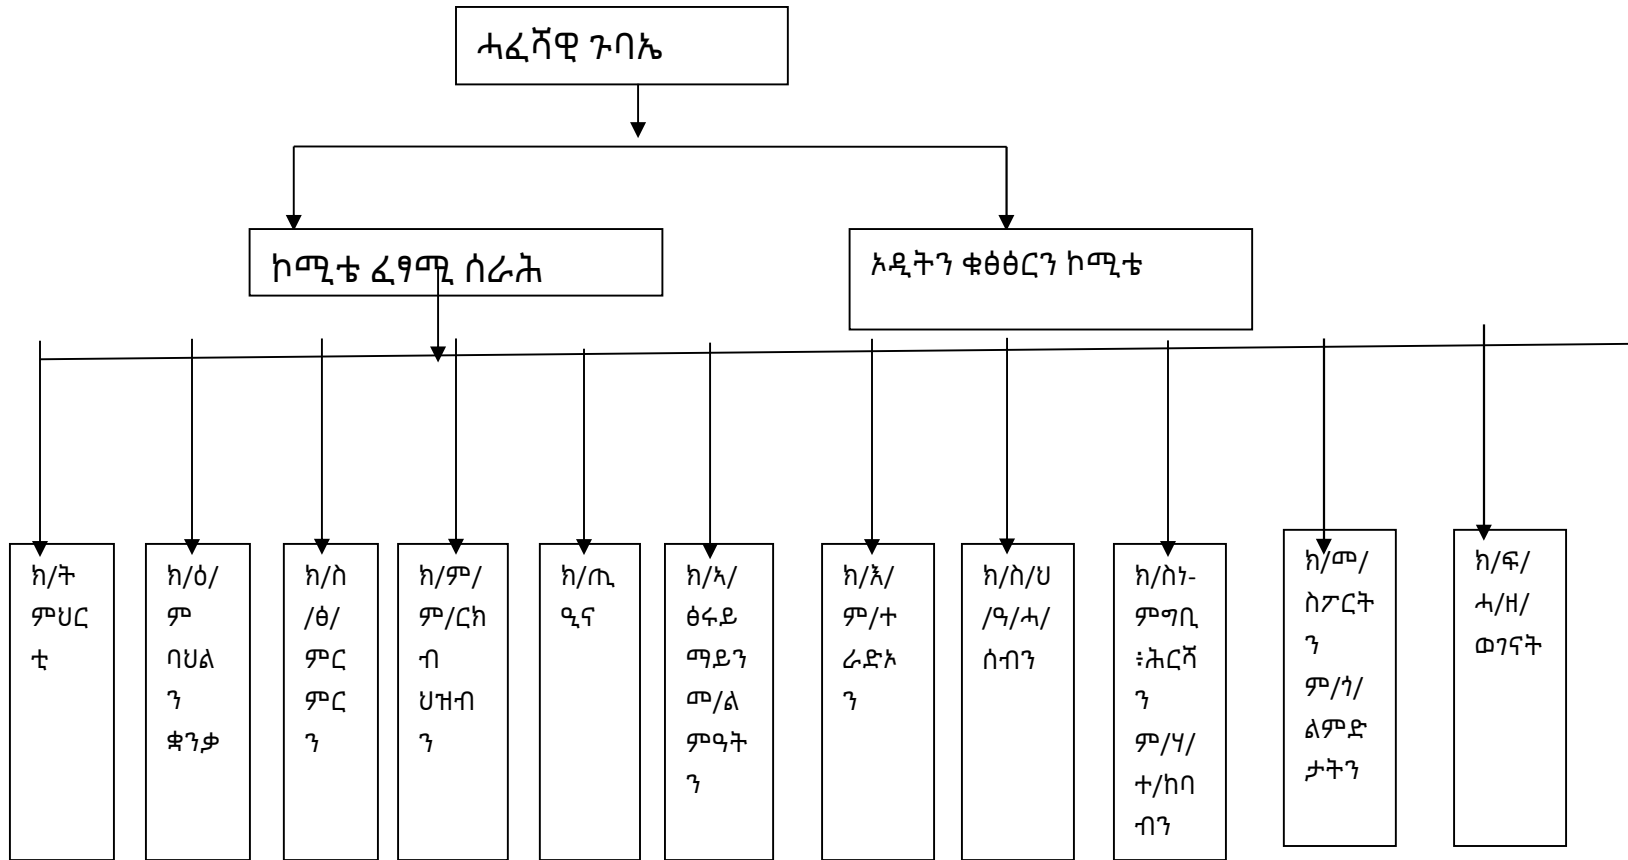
ሓፈሻዊ ጉባኤ

ኮሚቴ ፈፃሚ ሰራሕ

ኦዲትን ቁፅፅርን ኮሚቴ

ክ/ትምህርቲ

ክ/ዕ/ምባህልን ቋንቃ

ክ/ስ/ፅ/ምርምርን

ክ/ም/ም/ርክብ ህዝብን

ክ/ጢዒና

ክ/ኣ/ፅሩይ ማይን መ/ል ምዓትን

ክ/እ/ም/ተራድኦን

ክ/ስ/ህ/ዓ/ሓ/ሰብን

ክ/ስነ-ምግቢ ፣ሕርሻን ም/ሃ/ተ/ከባብን

ክ/መ/ስፖርትን ም/ጎ/ልምድታትን

ክ/ፍ/ሓ/ዘ/ወገናት